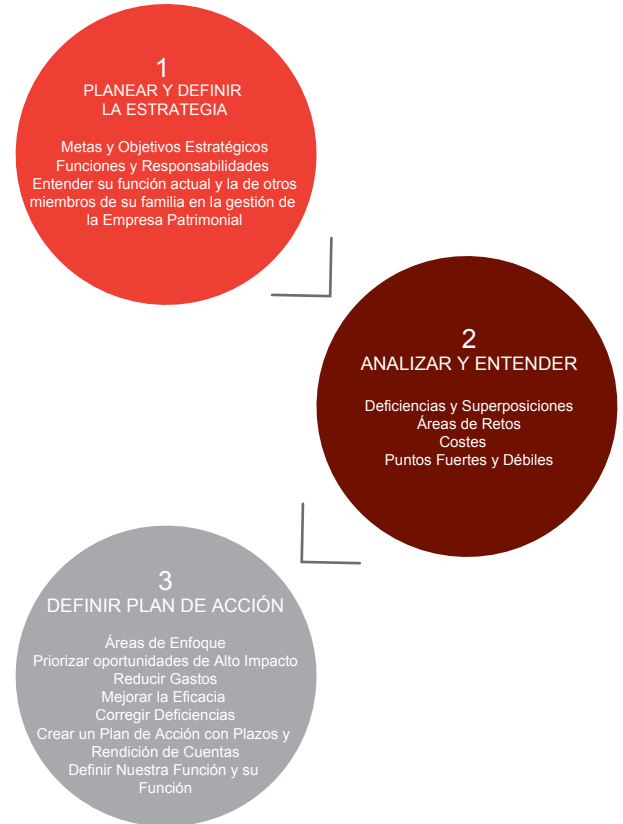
1
PLANEAR Y DEFINIR
LA ESTRATEGIA

Metas y Objetivos Estratégicos
Funciones y Responsabilidades
Entender su función actual y la de otros miembros de su familia en la gestión de la Empresa Patrimonial

2
ANALIZAR Y ENTENDER

Deficiencias y Superposiciones
Áreas de Retos
Costes
Puntos Fuertes y Débiles

3
DEFINIR PLAN DE ACCIÓN

Áreas de Enfoque
Priorizar oportunidades de Alto Impacto
Reducir Gastos
Mejorar la Eficacia
Corregir Deficiencias
Crear un Plan de Acción con Plazos y Rendición de Cuentas
Definir Nuestra Función y su Función